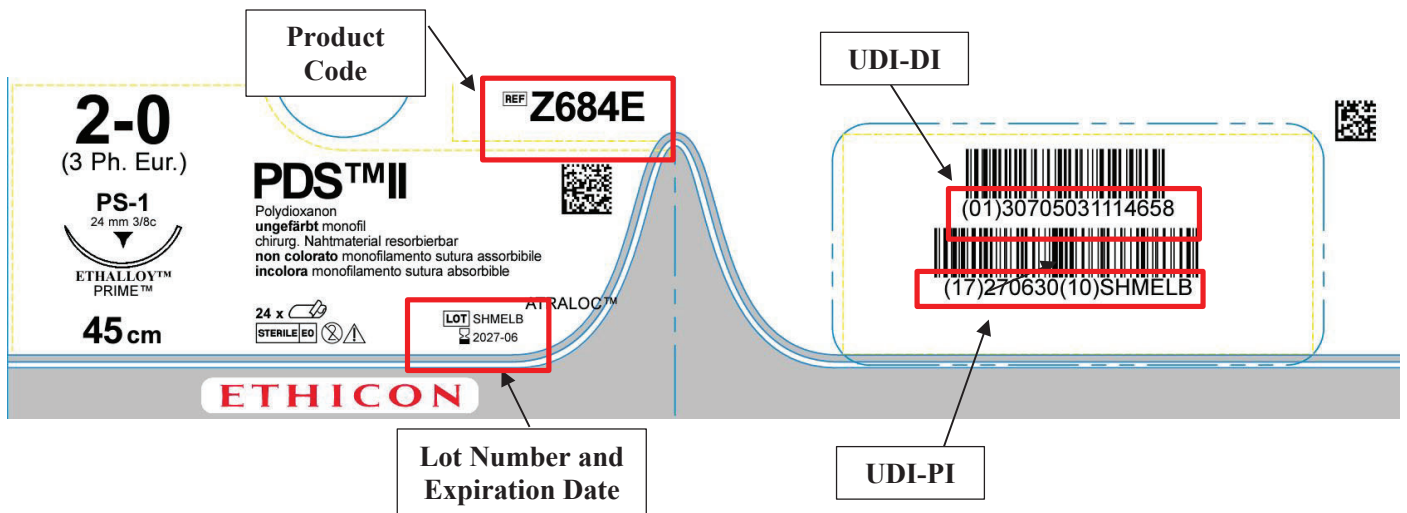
Product Code

REF Z684E

UDI-DI

2-0
(3 Ph. Eur.)
PS-1
24 mm 3/8c
ETHALLOY™
PRIME™
45 cm

PDS™II
Polydioxanon
ungefärbt monofil
chirurg. Nahtmaterial resorbierbar
non colorato monofilamento sutura assorbibile
incolora monofilamento sutura absorbible

24 x
STERILE EO

LOT SHMELB
2027-06

ATRALOC™

(01)30705031114658

(17)270630(10)SHMELB

ETHICON

Lot Number and Expiration Date

UDI-PI